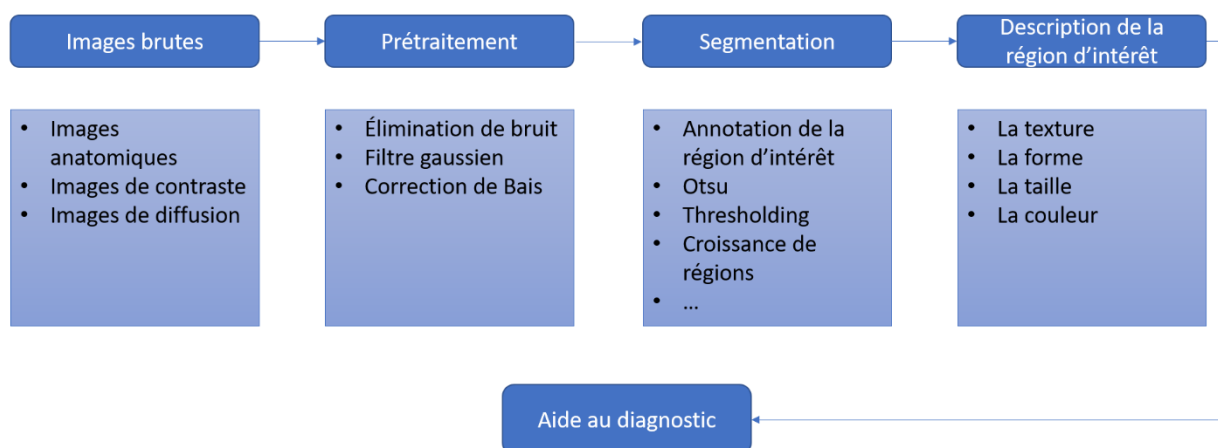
Images brutes

Prétraitement

Segmentation

Description de la région d'intérêt

- Images anatomiques
- Images de contraste
- Images de diffusion

- Élimination de bruit
- Filtre gaussien
- Correction de Bais

- Annotation de la région d'intérêt
- Otsu
- Thresholding
- Croissance de régions
- …

- La texture
- La forme
- La taille
- La couleur

Aide au diagnostic